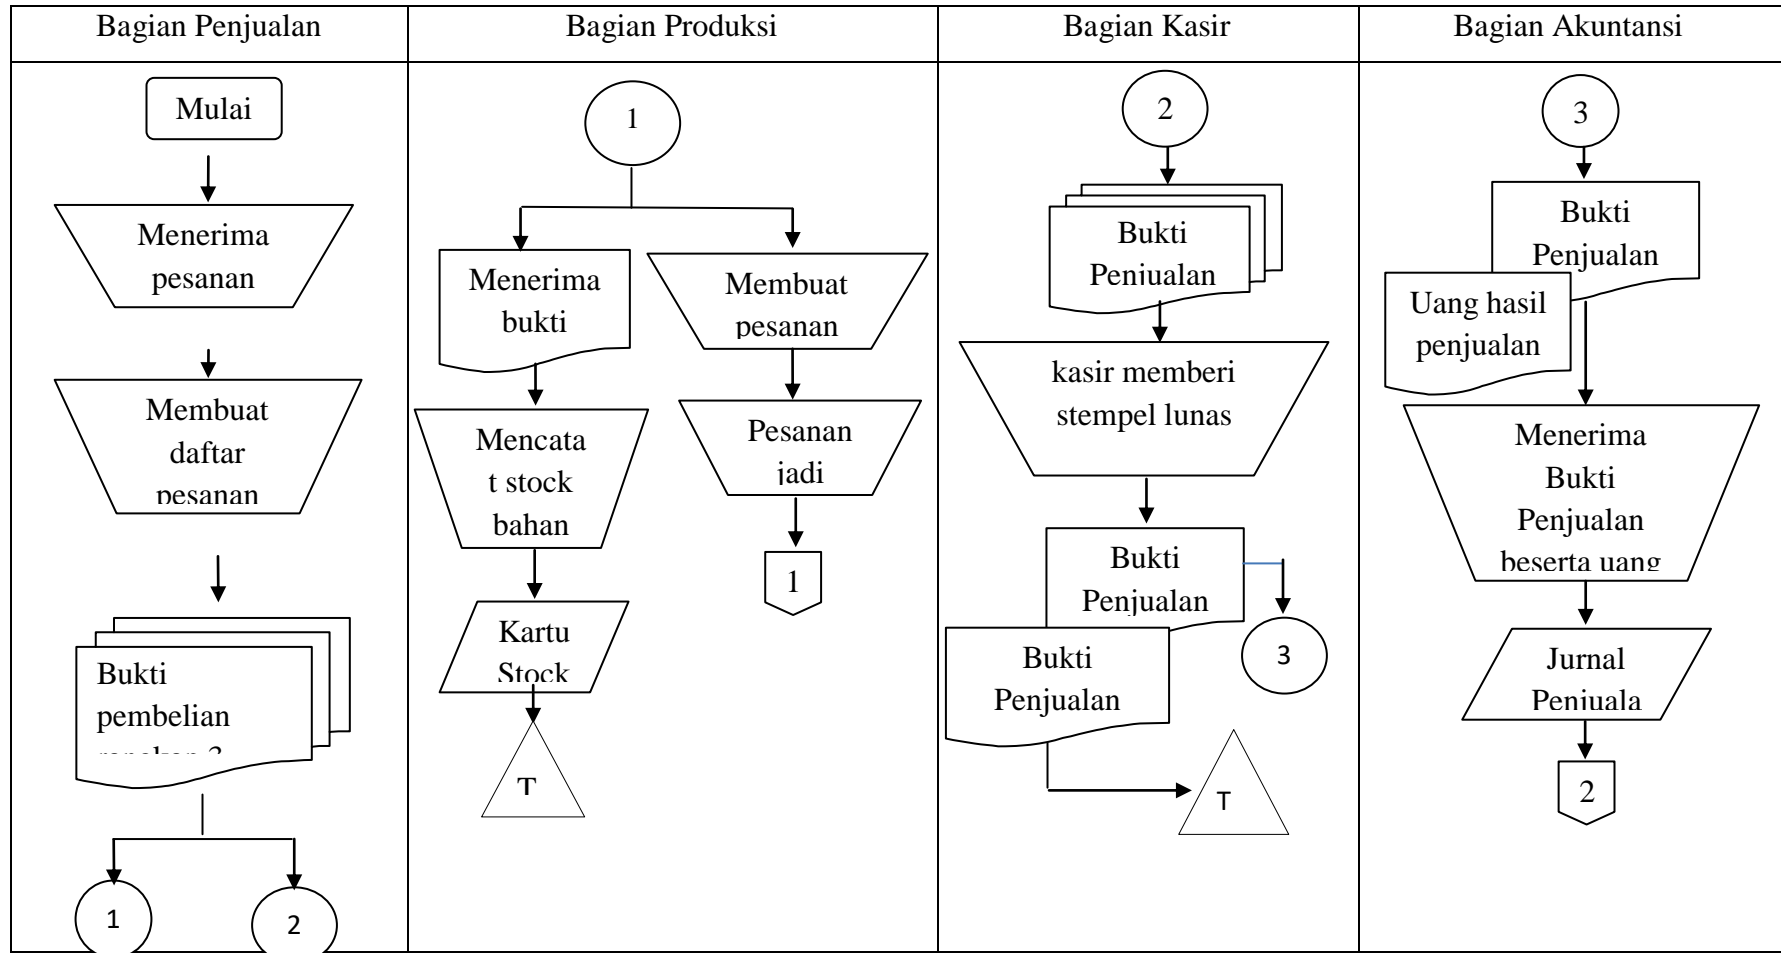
| Bagian Penjualan | Bagian Produksi | Bagian Kasir | Bagian Akuntansi |
|---|---|---|---|
| Mulai<br>Menerima pesanan<br>Membuat daftar pesanan<br>Bukti pembelian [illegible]<br>1<br>2 | 1<br>Menerima bukti<br>Membuat pesanan<br>Mencatat stock bahan<br>Pesanan jadi<br>1<br>Kartu Stock<br>T | 2<br>Bukti Penjualan<br>kasir memberi stempel lunas<br>Bukti Penjualan<br>3<br>Bukti Penjualan<br>T | 3<br>Bukti Penjualan<br>Uang hasil penjualan<br>Menerima Bukti Penjualan beserta uang<br>Jurnal Penjuala<br>2 |